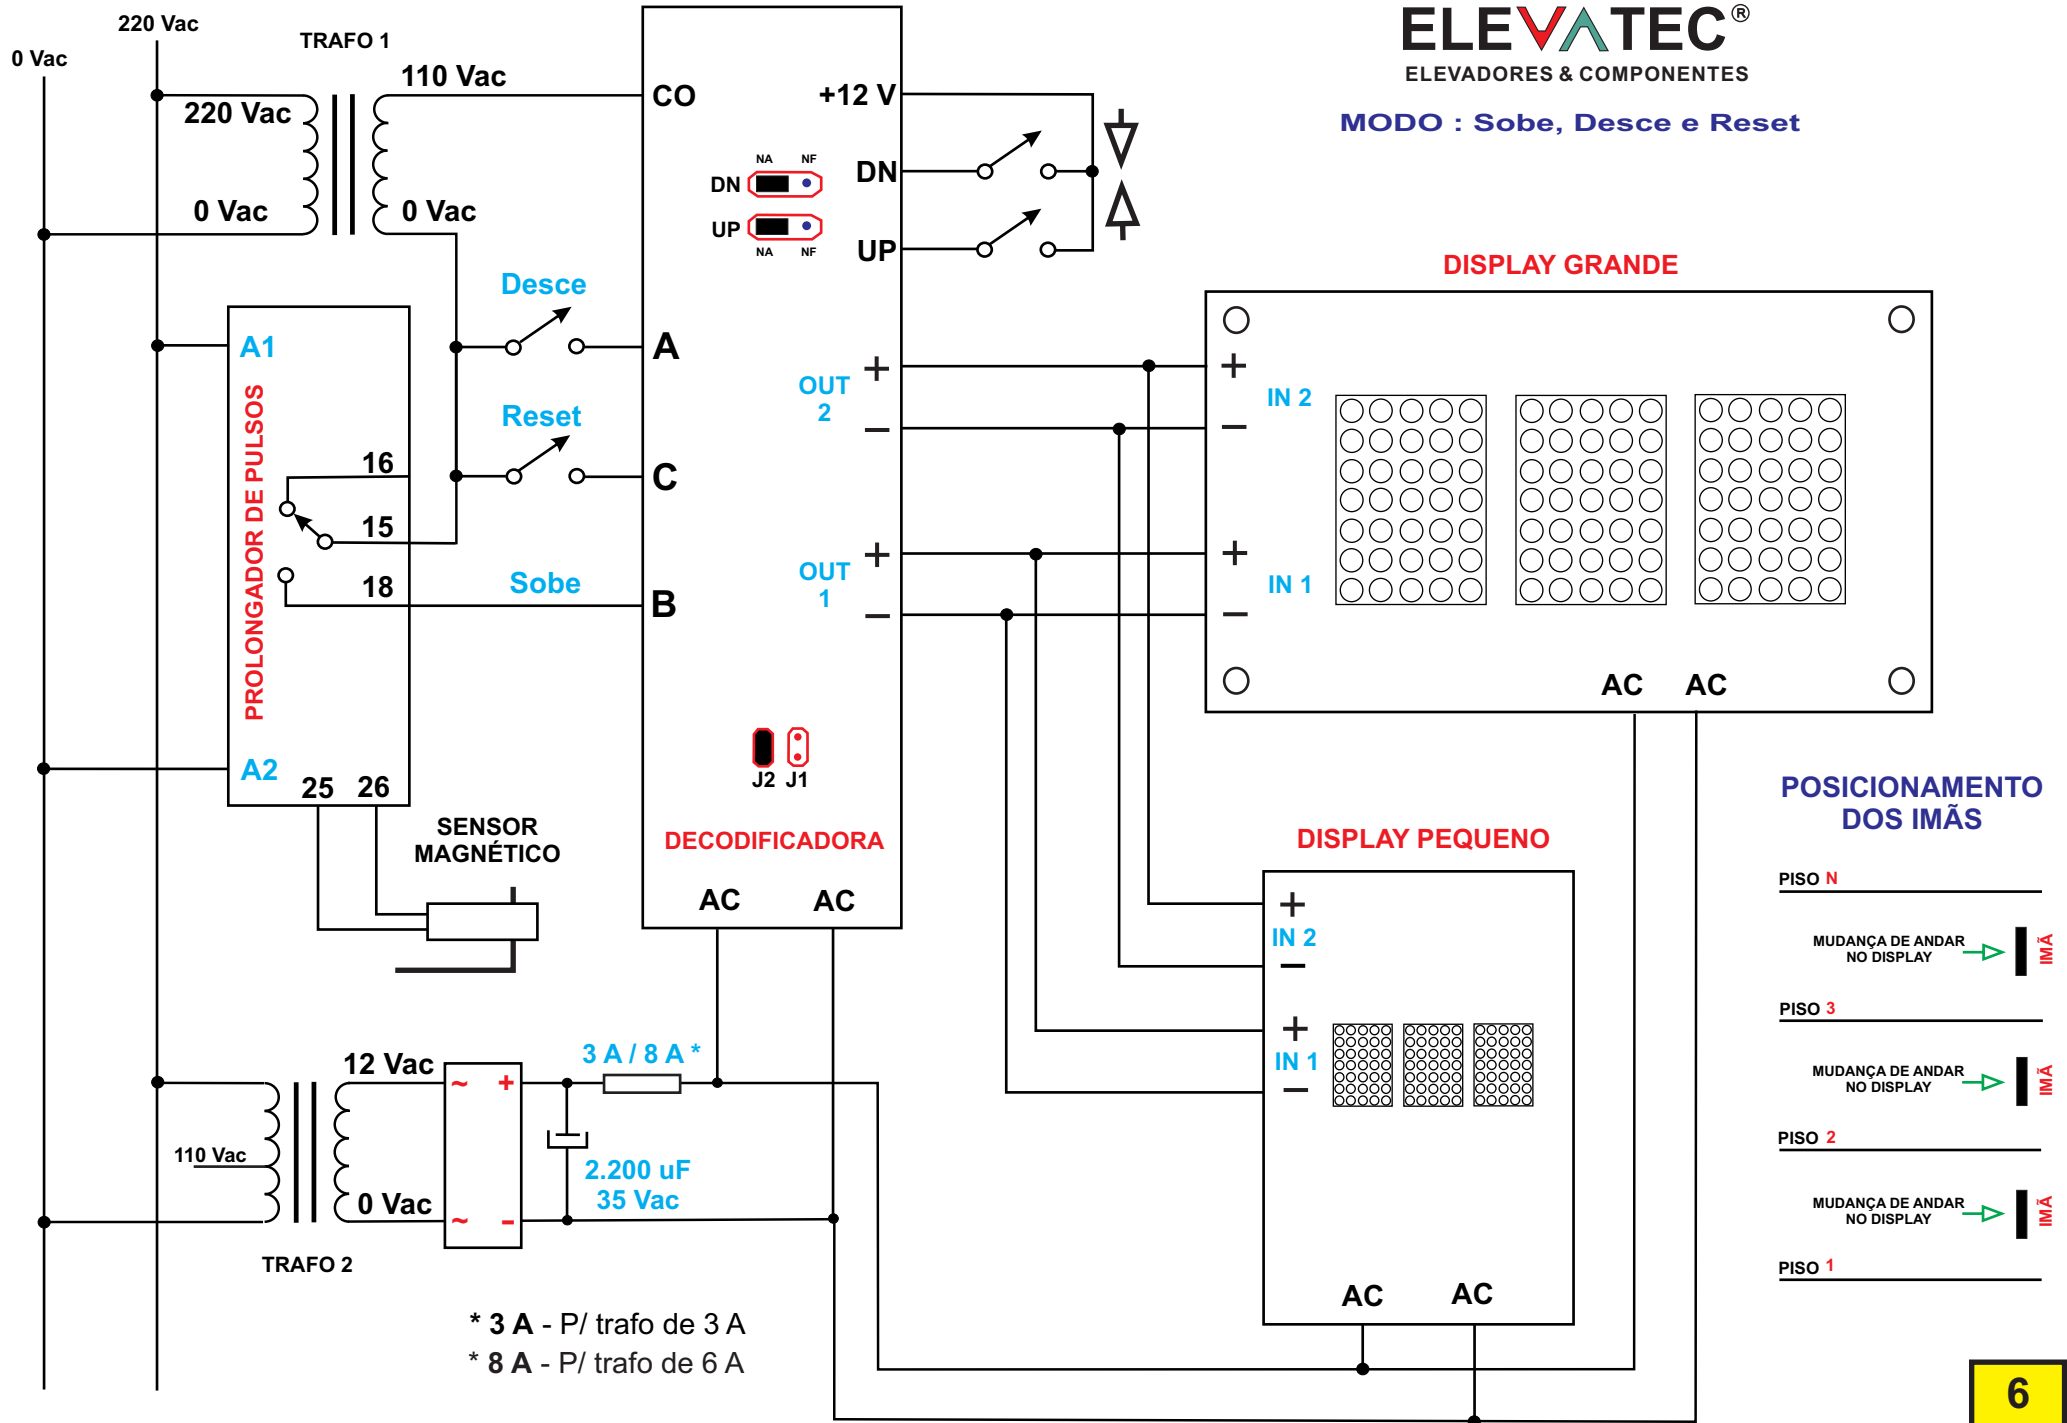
ELEVATEC®
ELEVADORES & COMPONENTES

MODO : Sobe, Desce e Reset

0 Vac
220 Vac
TRAFO 1
110 Vac
220 Vac
0 Vac
0 Vac

CO
+12 V
NA NF
DN
DN
UP
UP
NA NF

Desce
A1
PROLONGADOR DE PULSOS
A
Reset
16
C
15
18
Sobe
B
A2
25 26

OUT 2
+
–
OUT 1
+
–

DISPLAY GRANDE
+
IN 2
–
+
IN 1
–
AC AC

J2 J1
DECODIFICADORA
AC AC

SENSOR MAGNÉTICO

DISPLAY PEQUENO
+
IN 2
–
+
IN 1
–
AC AC

POSICIONAMENTO DOS IMÃS
PISO N
MUDANÇA DE ANDAR NO DISPLAY
IMÃ
PISO 3
MUDANÇA DE ANDAR NO DISPLAY
IMÃ
PISO 2
MUDANÇA DE ANDAR NO DISPLAY
IMÃ
PISO 1

12 Vac
110 Vac
0 Vac
~ +
~ -
3 A / 8 A *
2.200 uF
35 Vac
TRAFO 2

* 3 A - P/ trafo de 3 A
* 8 A - P/ trafo de 6 A

6